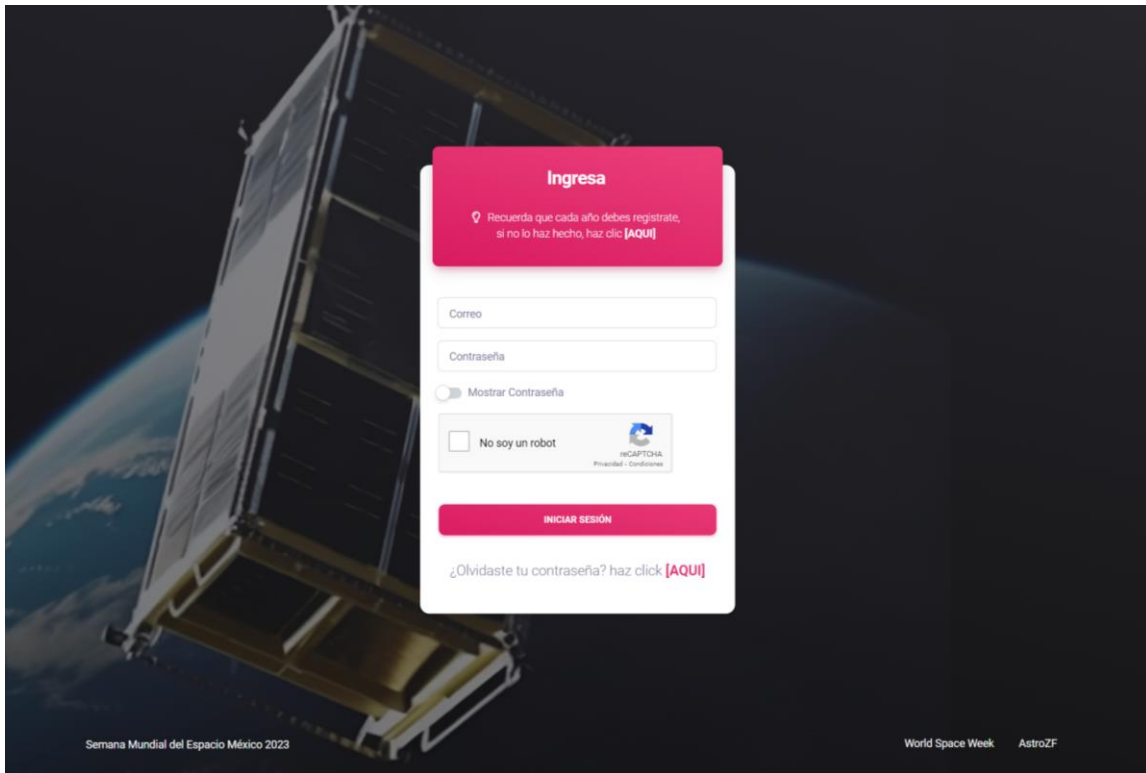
Ingresa

Recuerda que cada año debes registrate, si no lo haz hecho, haz clic [AQUI]

Correo

Contraseña

Mostrar Contraseña

No soy un robot

reCAPTCHA
Privacidad - Condiciones

INICIAR SESIÓN

¿Olvidaste tu contraseña? haz click [AQUI]

Semana Mundial del Espacio México 2023

World Space Week

AstroZF